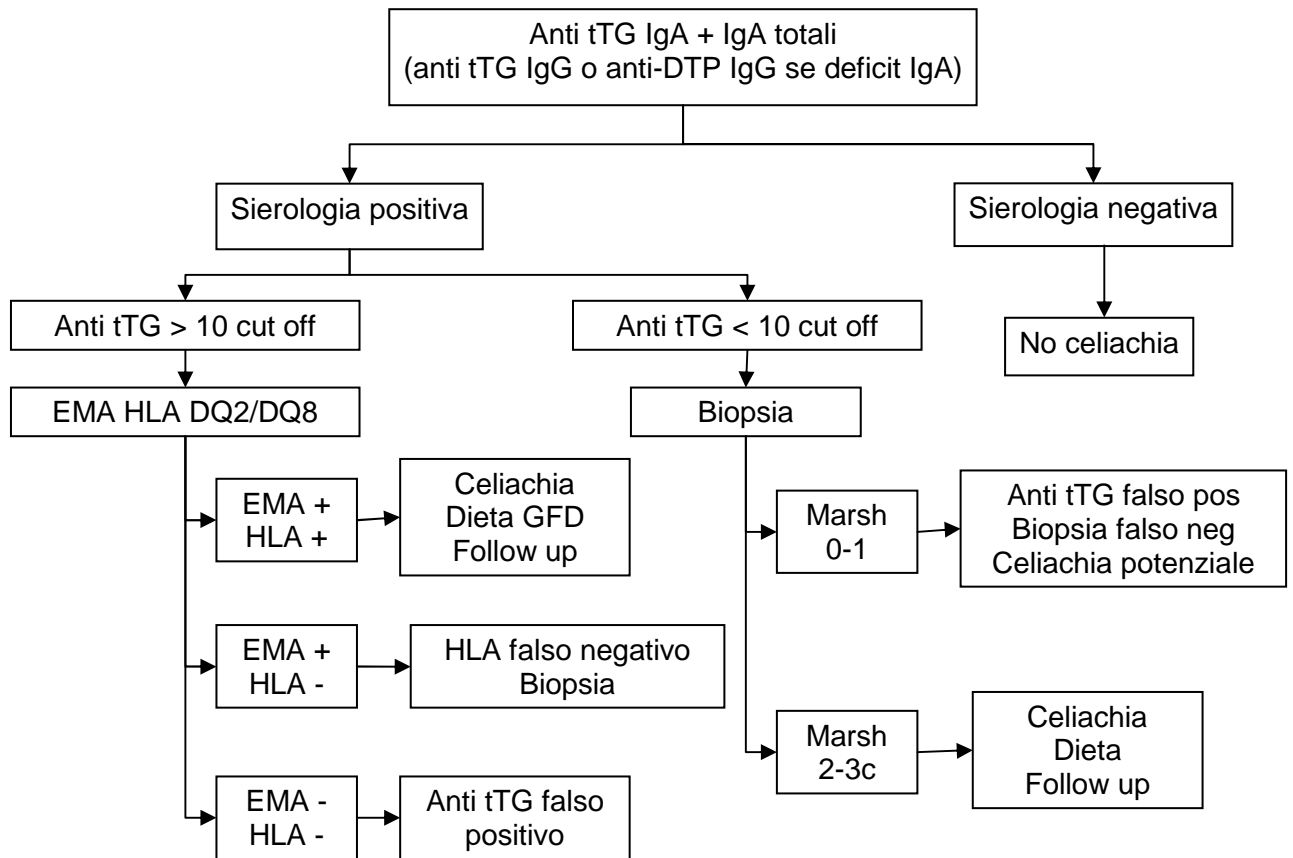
Anti tTG IgA + IgA totali
(anti tTG IgG o anti-DTP IgG se deficit IgA)

Sierologia positiva

Sierologia negativa

No celiachia

Anti tTG > 10 cut off

Anti tTG < 10 cut off

EMA HLA DQ2/DQ8

Biopsia

EMA +
HLA +

Celiachia
Dieta GFD
Follow up

EMA +
HLA -

HLA falso negativo
Biopsia

EMA -
HLA -

Anti tTG falso
positivo

Marsh
0-1

Anti tTG falso pos
Biopsia falso neg
Celiachia potenziale

Marsh
2-3c

Celiachia
Dieta
Follow up